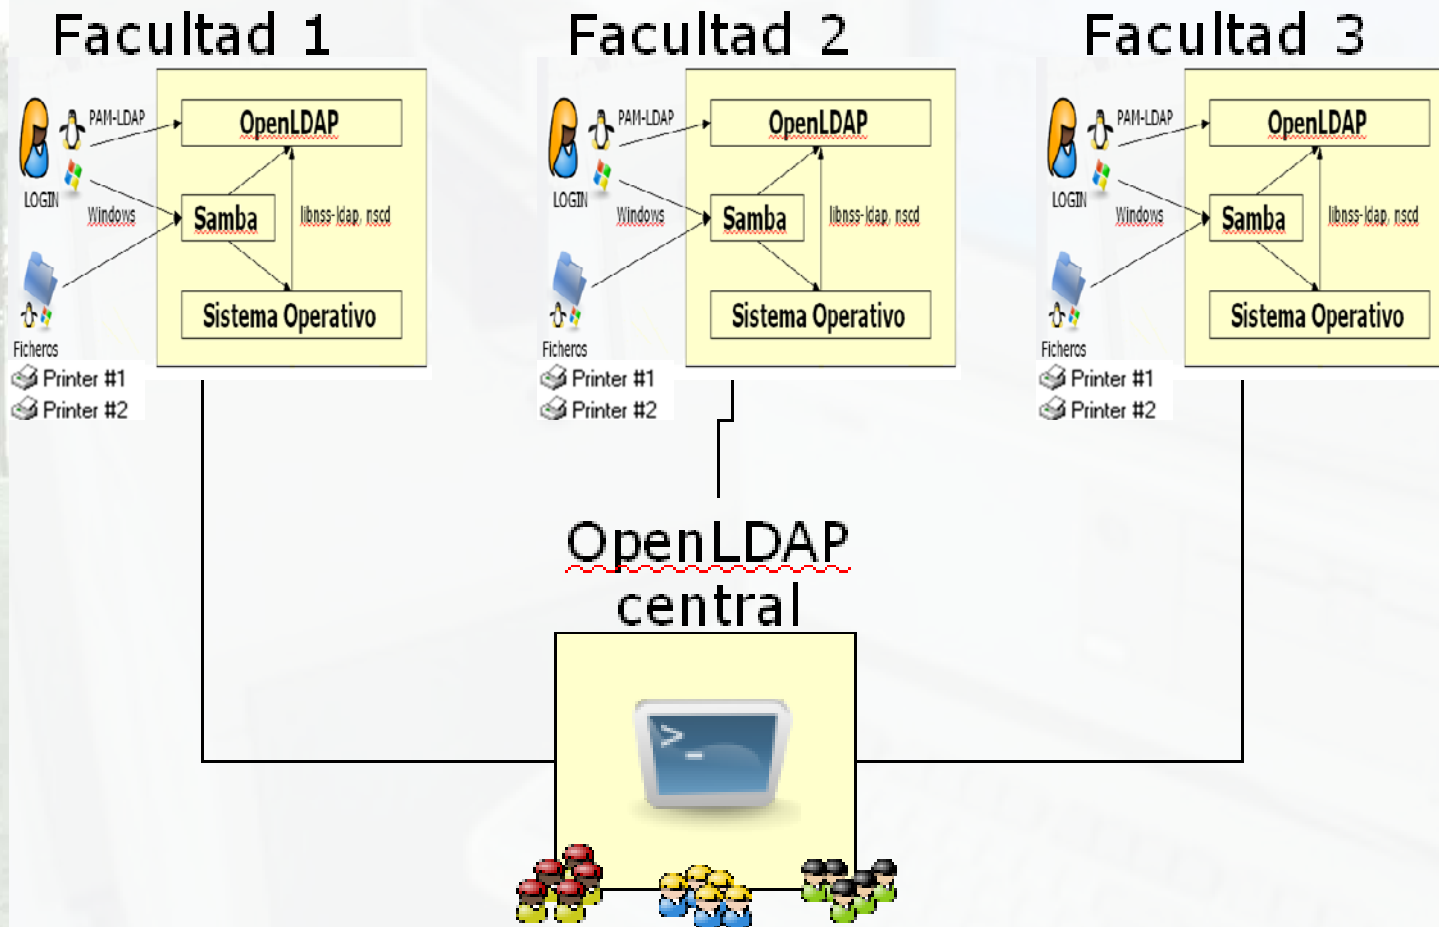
Facultad 1

PAM-LDAP
LOGIN
Windows
Ficheros
OpenLDAP
Samba
libnss-ldap, nscd
Sistema Operativo
Printer #1
Printer #2

Facultad 2

PAM-LDAP
LOGIN
Windows
Ficheros
OpenLDAP
Samba
libnss-ldap, nscd
Sistema Operativo
Printer #1
Printer #2

Facultad 3

PAM-LDAP
LOGIN
Windows
Ficheros
OpenLDAP
Samba
libnss-ldap, nscd
Sistema Operativo
Printer #1
Printer #2

OpenLDAP central